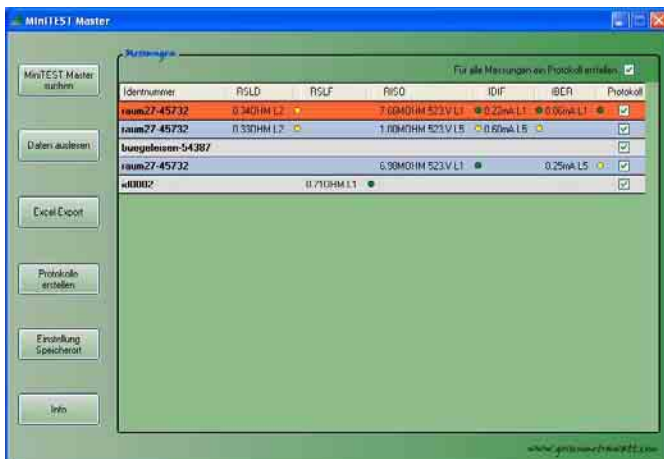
MiniTEST Master

MiniTEST Master suchen

Daten auslesen

Excel Export

Protokolle erstellen

Einstellung Speicherort

Info

Messungen

Für alle Messungen ein Protokoll erstellen

| Identnummer | RSLD | RSLF | RISO | IDIF | IBER | Protokoll |
|---|---|---|---|---|---|---|
| raum27-45732 | 0.34OHM L2 | | 7.00MOHM 523V L1 | 0.22mA L1 | 0.06mA L1 | ☑ |
| raum27-45732 | 0.33OHM L2 | | 1.00MOHM 523V L5 | 0.60mA L5 | | ☑ |
| buegeleisen-54387 | | | | | | ☑ |
| raum27-45732 | | | 6.90MOHM 523V L1 | | 0.25mA L5 | ☑ |
| id0002 | | 0.71OHM L1 | | | | ☑ |

www.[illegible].com